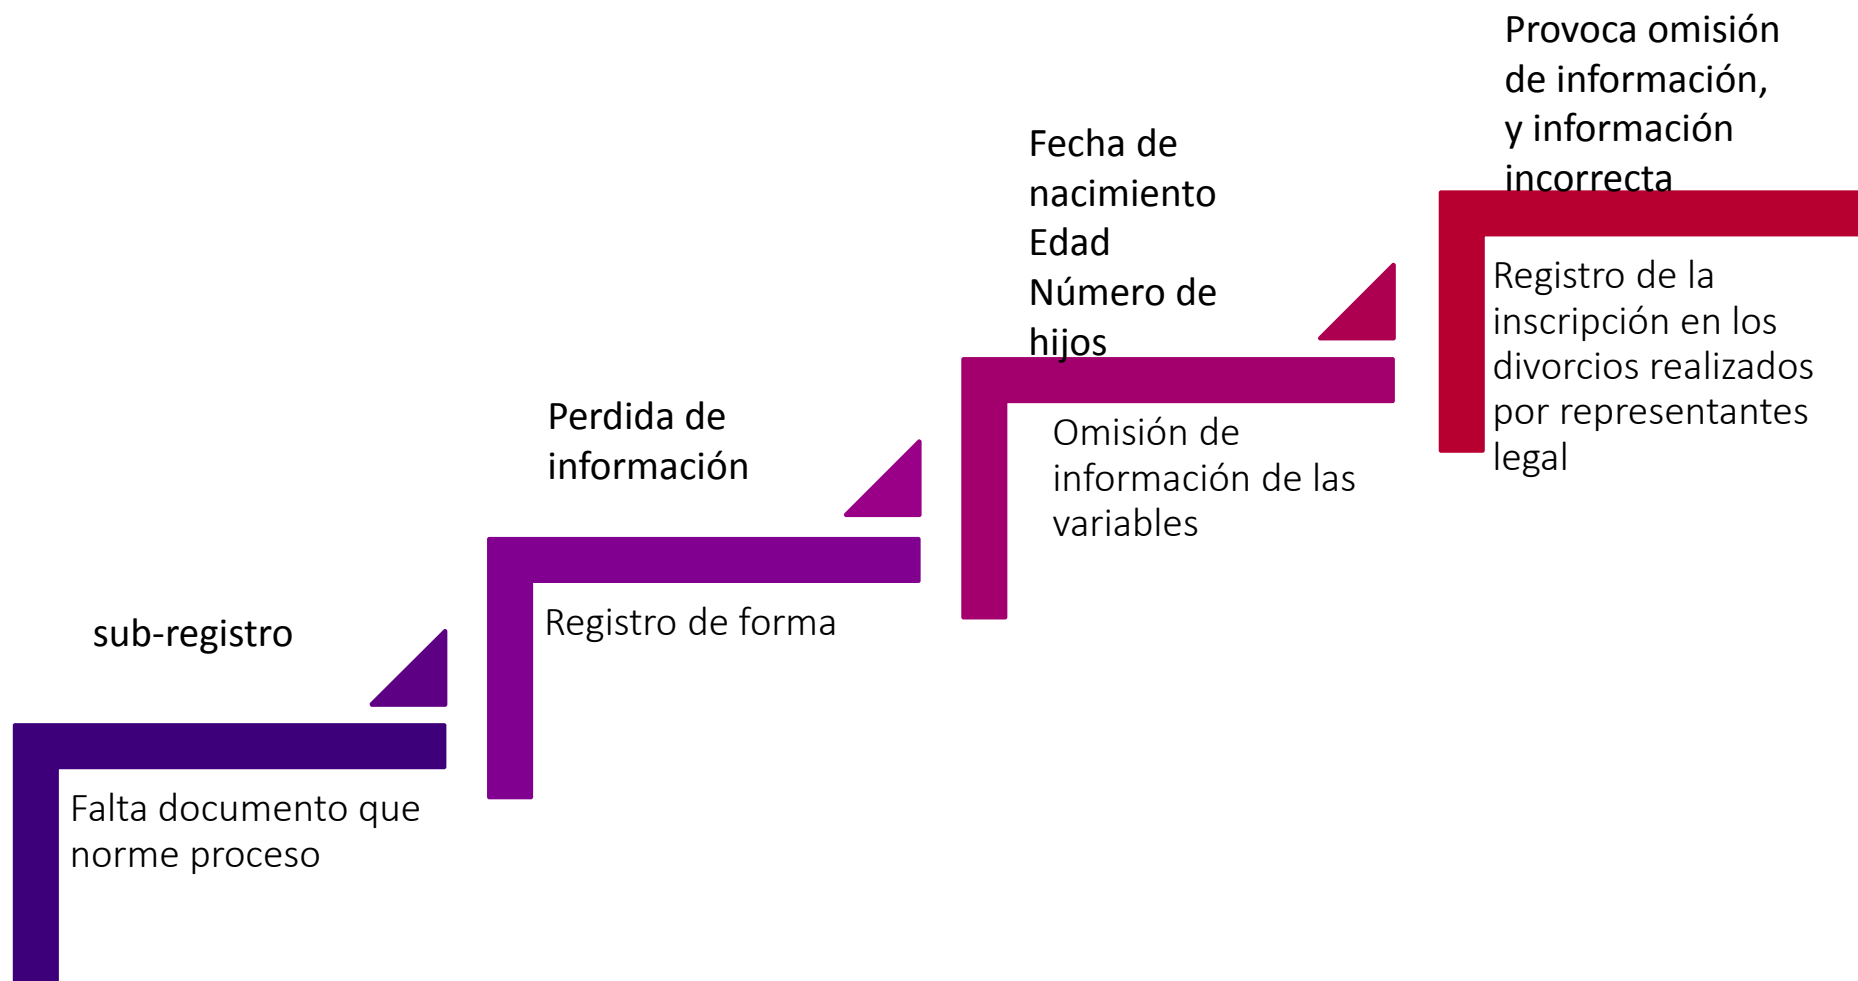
sub-registro

Falta documento que norme proceso

Perdida de información

Registro de forma

Fecha de nacimiento
Edad
Número de hijos

Omisión de información de las variables

Provoca omisión de información, y información incorrecta

Registro de la inscripción en los divorcios realizados por representantes legal